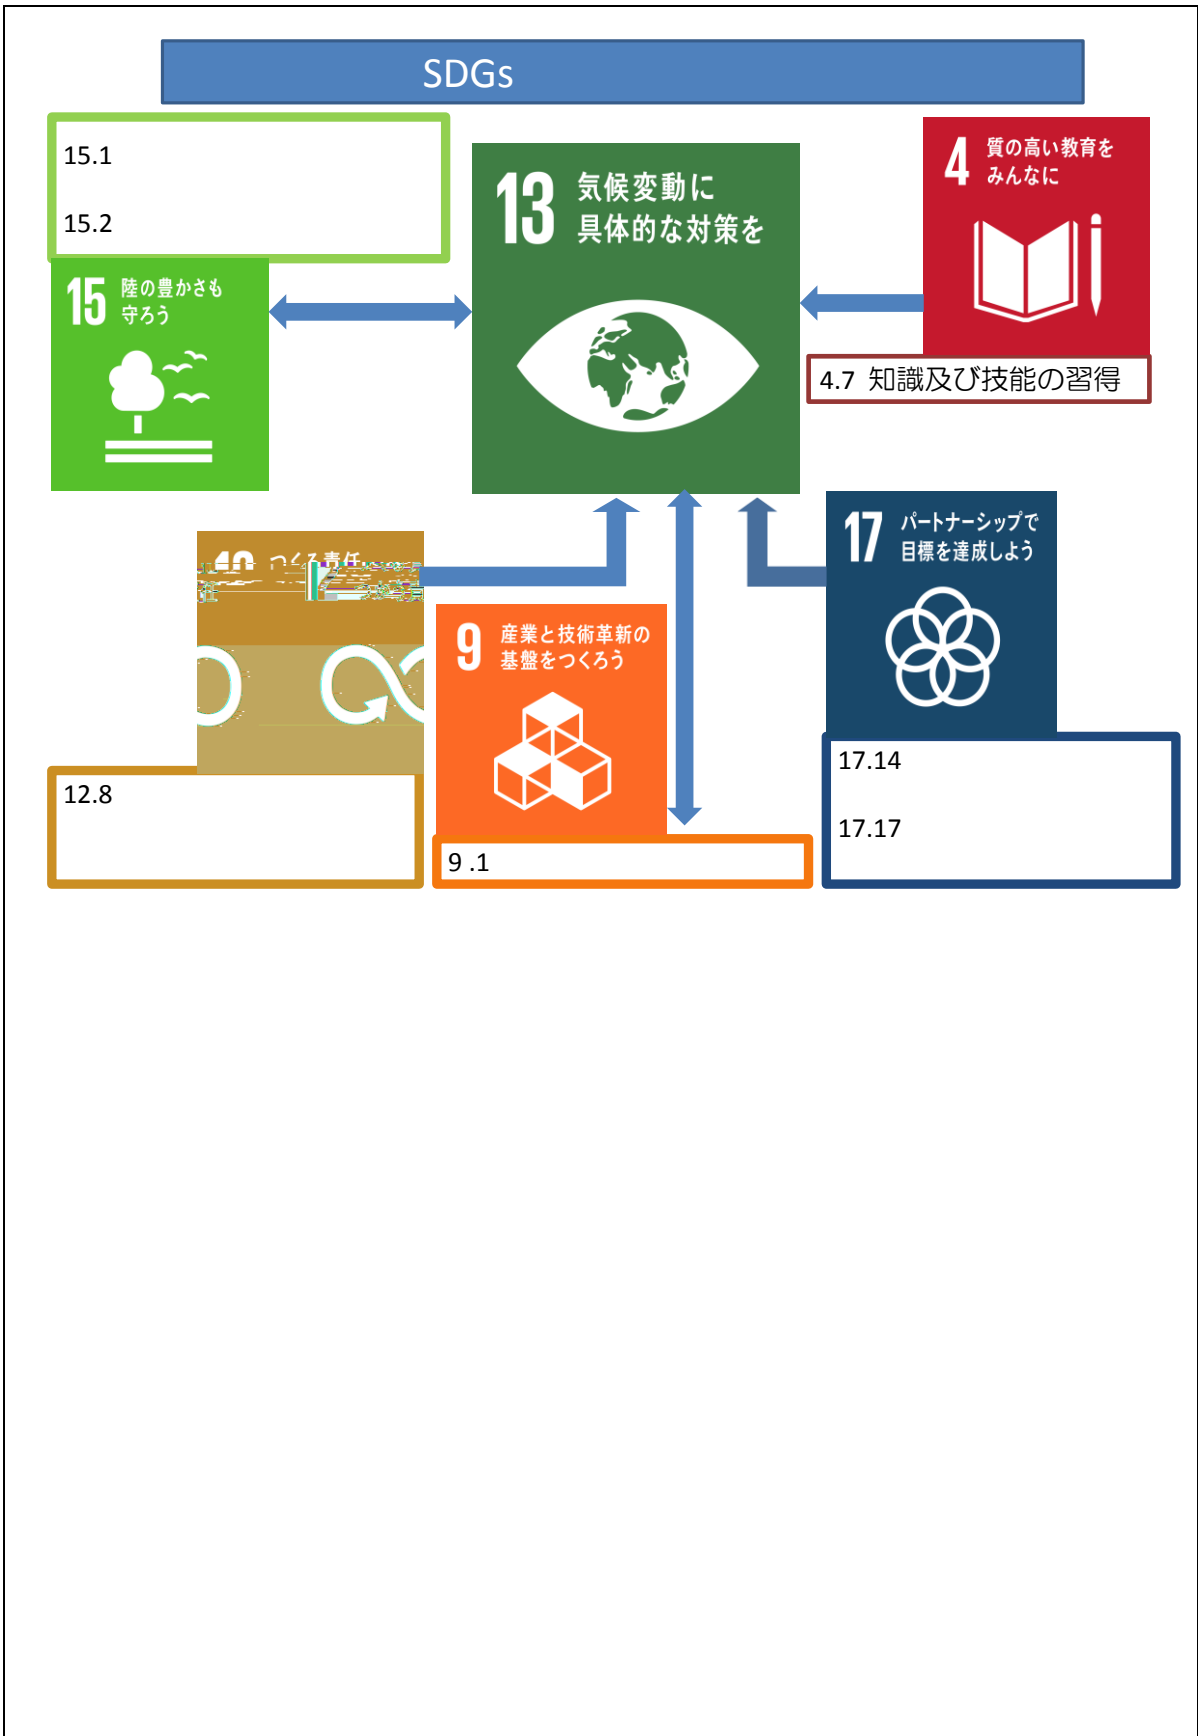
SDGs

15.1

15.2

15 陸の豊かさも守ろう

13 気候変動に具体的な対策を

4 質の高い教育をみんなに

4.7 知識及び技能の習得

12 つくる責任 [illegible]

9 産業と技術革新の基盤をつくろう

17 パートナーシップで目標を達成しよう

12.8

9 .1

17.14

17.17